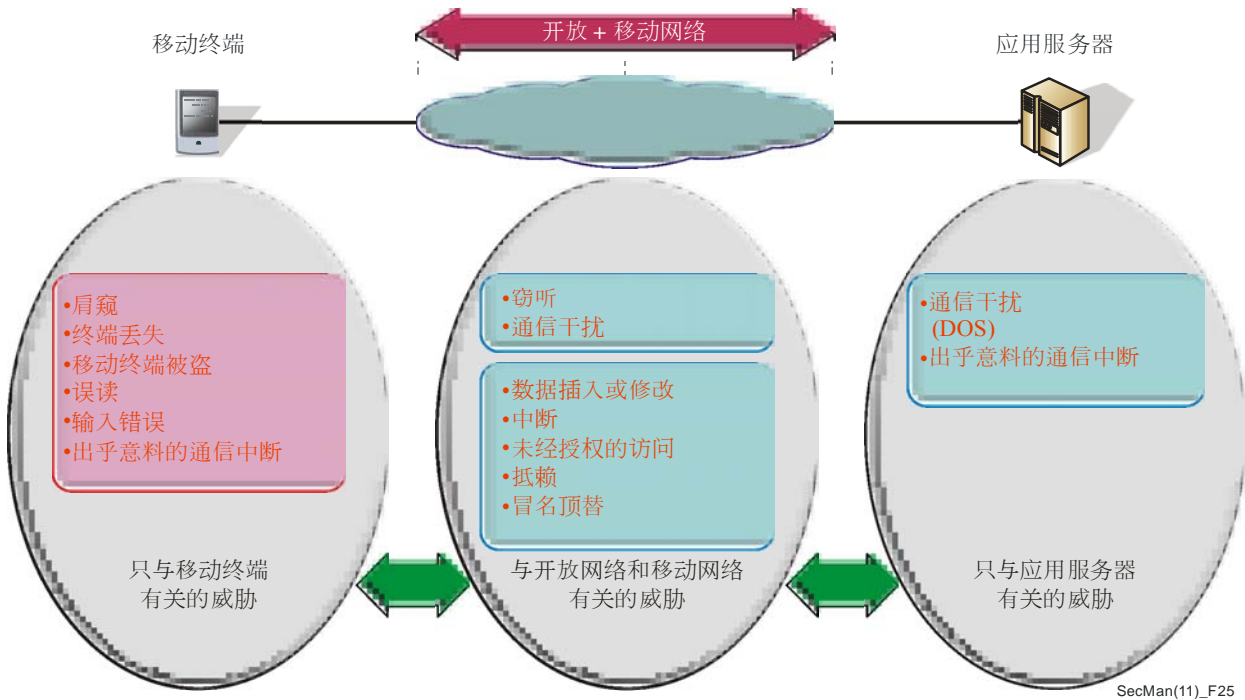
开放 + 移动网络

移动终端

应用服务器

•肩窥
•终端丢失
•移动终端被盗
•误读
•输入错误
•出乎意料的通信中断

只与移动终端
有关的威胁

•窃听
•通信干扰

•数据插入或修改
•中断
•未经授权的访问
•抵赖
•冒名顶替

与开放网络和移动网络
有关的威胁

•通信干扰
(DOS)
•出乎意料的通信中断

只与应用服务器
有关的威胁

SecMan(11)_F25